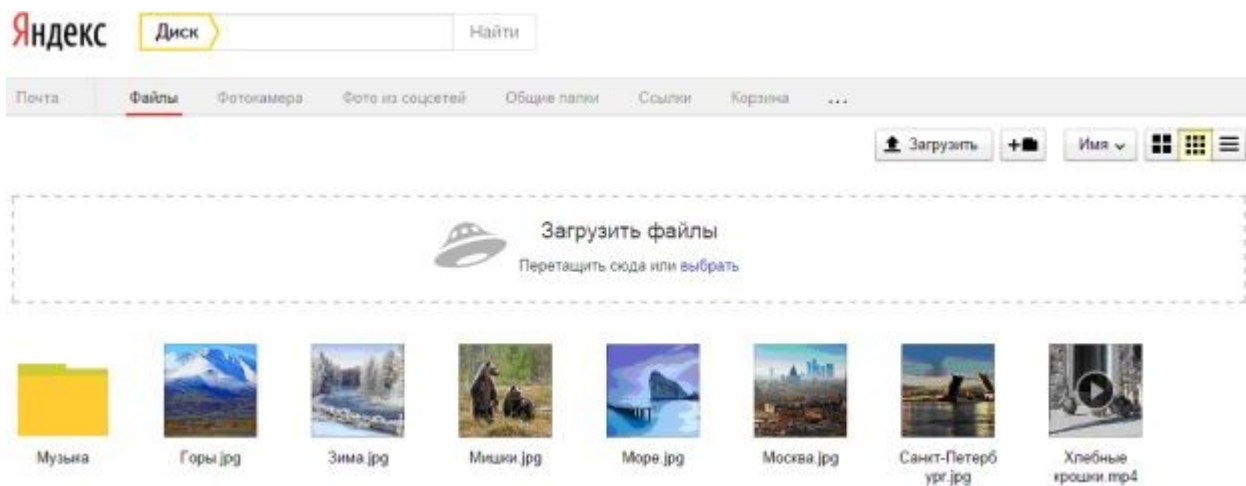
Яндекс Диск Найти

Почта Файлы Фотокамера Фото из соцсетей Общие папки Ссылки Корзина ...

Загрузить + Имя

Загрузить файлы

Перетащить сюда или выбрать

Музыка Горы.jpg Зима.jpg Мишки.jpg Море.jpg Москва.jpg Санкт-Петербург.jpg Хлебные крошки.mp4